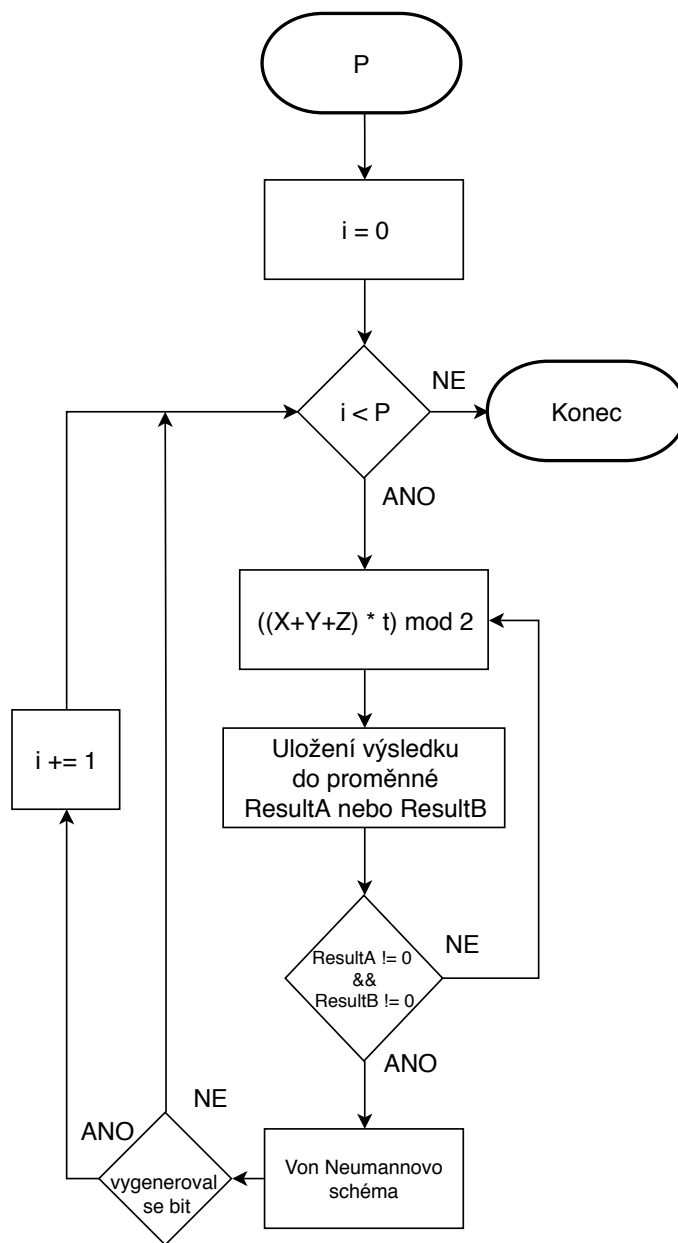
P

i = 0

i < P

NE

Konec

ANO

((X+Y+Z) * t) mod 2

Uložení výsledku do proměnné ResultA nebo ResultB

ResultA != 0 && ResultB != 0

NE

ANO

Von Neumannovo schéma

vygeneroval se bit

ANO

NE

i += 1